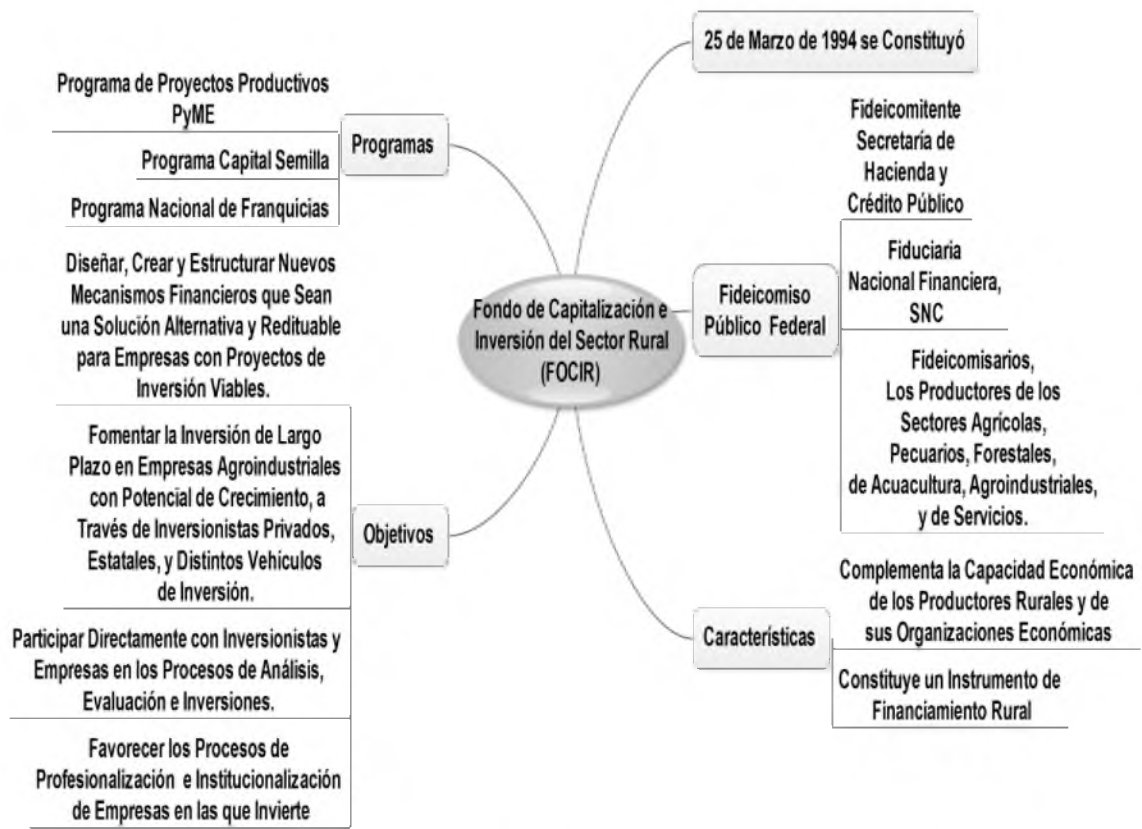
Fondo de Capitalización e Inversión del Sector Rural (FOCIR)

25 de Marzo de 1994 se Constituyó

Programas

Programa de Proyectos Productivos PyME

Programa Capital Semilla

Programa Nacional de Franquicias

Fideicomiso Público Federal

Fideicomitente Secretaría de Hacienda y Crédito Público

Fiduciaria Nacional Financiera, SNC

Fideicomisarios, Los Productores de los Sectores Agrícolas, Pecuarios, Forestales, de Acuacultura, Agroindustriales, y de Servicios.

Objetivos

Diseñar, Crear y Estructurar Nuevos Mecanismos Financieros que Sean una Solución Alternativa y Redituable para Empresas con Proyectos de Inversión Viables.

Fomentar la Inversión de Largo Plazo en Empresas Agroindustriales con Potencial de Crecimiento, a Través de Inversionistas Privados, Estatales, y Distintos Vehiculos de Inversión.

Participar Directamente con Inversionistas y Empresas en los Procesos de Análisis, Evaluación e Inversiones.

Favorecer los Procesos de Profesionalización e Institucionalización de Empresas en las que Invierte

Características

Complementa la Capacidad Económica de los Productores Rurales y de sus Organizaciones Económicas

Constituye un Instrumento de Financiamiento Rural